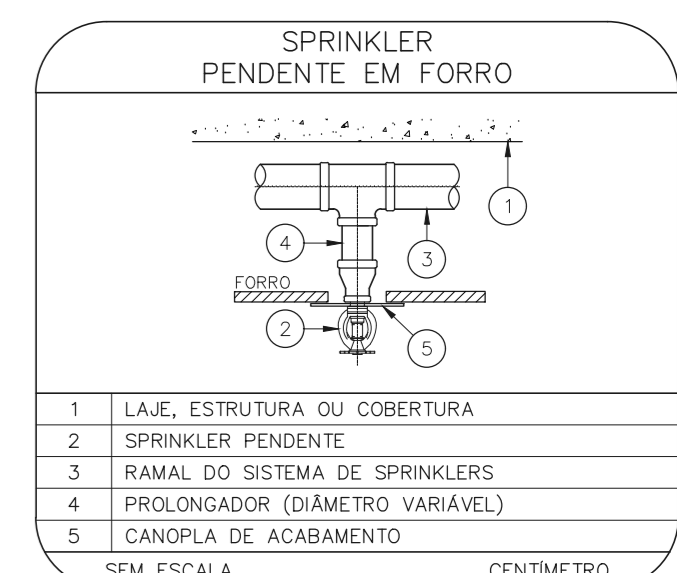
SPRINKLER
PENDENTE EM FORRO

1

4

3

FORRO

2

5

| 1 | LAJE, ESTRUTURA OU COBERTURA |
|---|---|
| 2 | SPRINKLER PENDENTE |
| 3 | RAMAL DO SISTEMA DE SPRINKLERS |
| 4 | PROLONGADOR (DIÂMETRO VARIÁVEL) |
| 5 | CANOPLA DE ACABAMENTO |

SEM ESCALA CENTÍMETRO